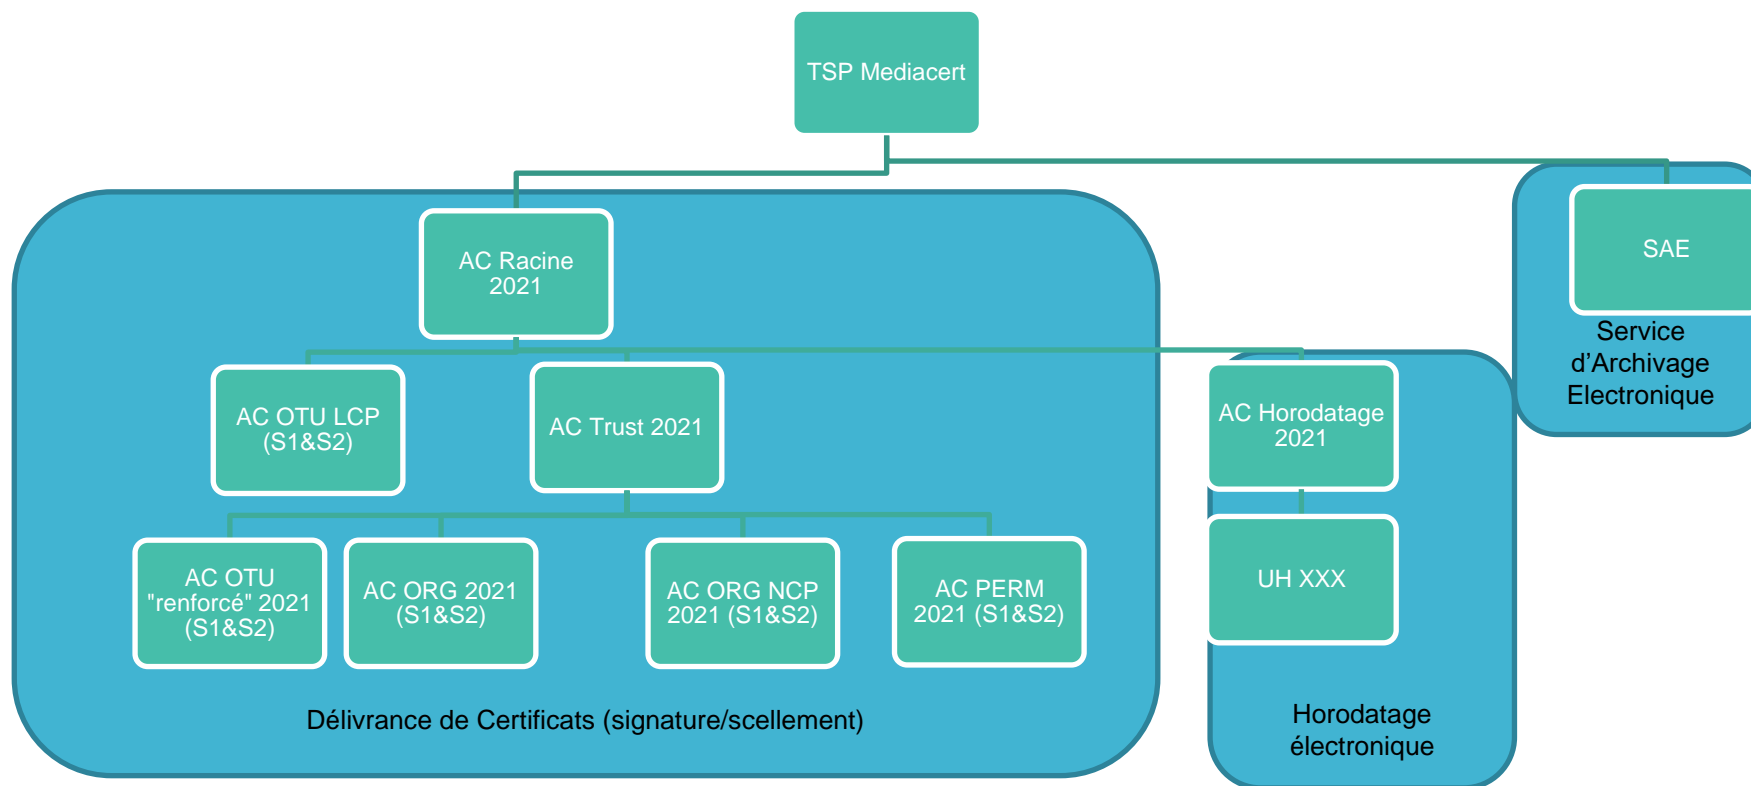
TSP Mediacert

AC Racine 2021

AC OTU LCP (S1&S2)

AC Trust 2021

AC OTU "renforcé" 2021 (S1&S2)

AC ORG 2021 (S1&S2)

AC ORG NCP 2021 (S1&S2)

AC PERM 2021 (S1&S2)

Délivrance de Certificats (signature/scellement)

AC Horodatage 2021

UH XXX

Horodatage électronique

SAE

Service d'Archivage Electronique